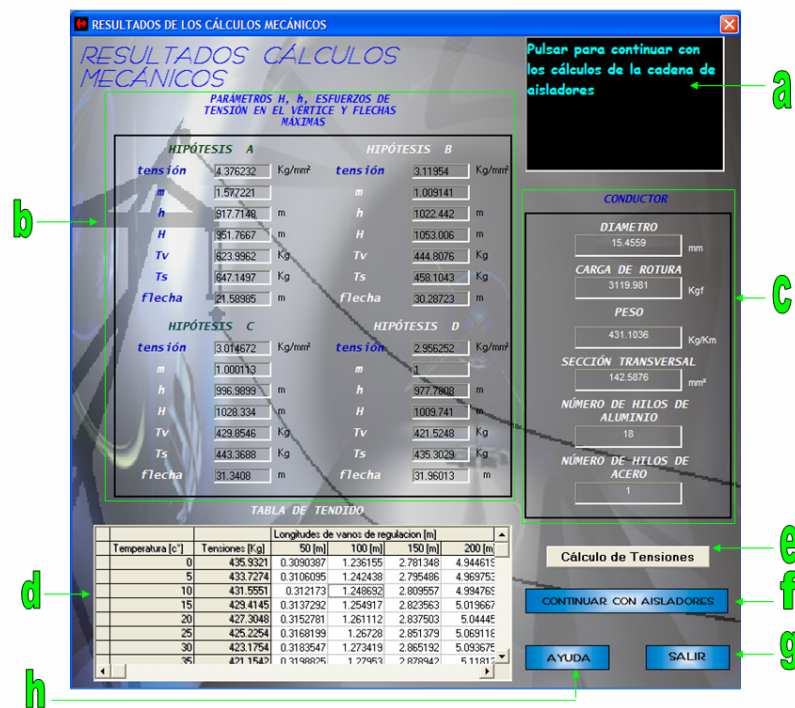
RESULTADOS DE LOS CÁLCULOS MECÁNICOS

RESULTADOS CÁLCULOS MECÁNICOS

Pulsar para continuar con los cálculos de la cadena de aisladores

a

PARÁMETROS H, h, ESFUERZOS DE TENSIÓN EN EL VÉRTICE Y FLECHAS MÁXIMAS

b

HIPÓTESIS A

tensión 4.376232 Kg/mm²
m 1.577221
h 917.7148 m
H 951.7667 m
Tv 823.9962 Kg
Ts 847.1497 Kg
flecha 21.58985 m

HIPÓTESIS B

tensión 3.11954 Kg/mm²
m 1.009141
h 1022.442 m
H 1053.006 m
Tv 444.8076 Kg
Ts 458.1043 Kg
flecha 30.28723 m

HIPÓTESIS C

tensión 3.014672 Kg/mm²
m 1.000113
h 996.9899 m
H 1028.334 m
Tv 429.8546 Kg
Ts 443.3688 Kg
flecha 31.3408 m

HIPÓTESIS D

tensión 2.956252 Kg/mm²
m 1
h 977.7808 m
H 1009.741 m
Tv 421.5248 Kg
Ts 435.3029 Kg
flecha 31.96013 m

CONDUCTOR

c

DIAMETRO
15.4559 mm

CARGA DE ROTURA
3119.981 Kgf

PESO
431.1036 Kg/Km

SECCIÓN TRANSVERSAL
142.5876 mm²

NÚMERO DE HILOS DE ALUMINIO
18

NÚMERO DE HILOS DE ACERO
1

TABLA DE TENDIDO

d

| | | Longitudes de vanos de regulacion [m] | | | |
|---|---|---|---|---|---|
| Temperatura [cº] | Tensiones [Kg] | 50 [m] | 100 [m] | 150 [m] | 200 [m |
| 0 | 435.9321 | 0.3090387 | 1.236155 | 2.781348 | 4.944619 |
| 5 | 433.7274 | 0.3106095 | 1.242438 | 2.795486 | 4.969753 |
| 10 | 431.5551 | 0.312173 | 1.248692 | 2.809557 | 4.994769 |
| 15 | 429.4145 | 0.3137292 | 1.254917 | 2.823563 | 5.019667 |
| 20 | 427.3048 | 0.3152781 | 1.261112 | 2.837503 | 5.04445 |
| 25 | 425.2254 | 0.3168199 | 1.26728 | 2.851379 | 5.069118 |
| 30 | 423.1754 | 0.3183547 | 1.273419 | 2.865192 | 5.093675 |
| 35 | 421.1542 | 0.3198825 | 1.27953 | 2.878942 | 5.11812 |

e

Cálculo de Tensiones

f

CONTINUAR CON AISLADORES

g

AYUDA

SALIR

h